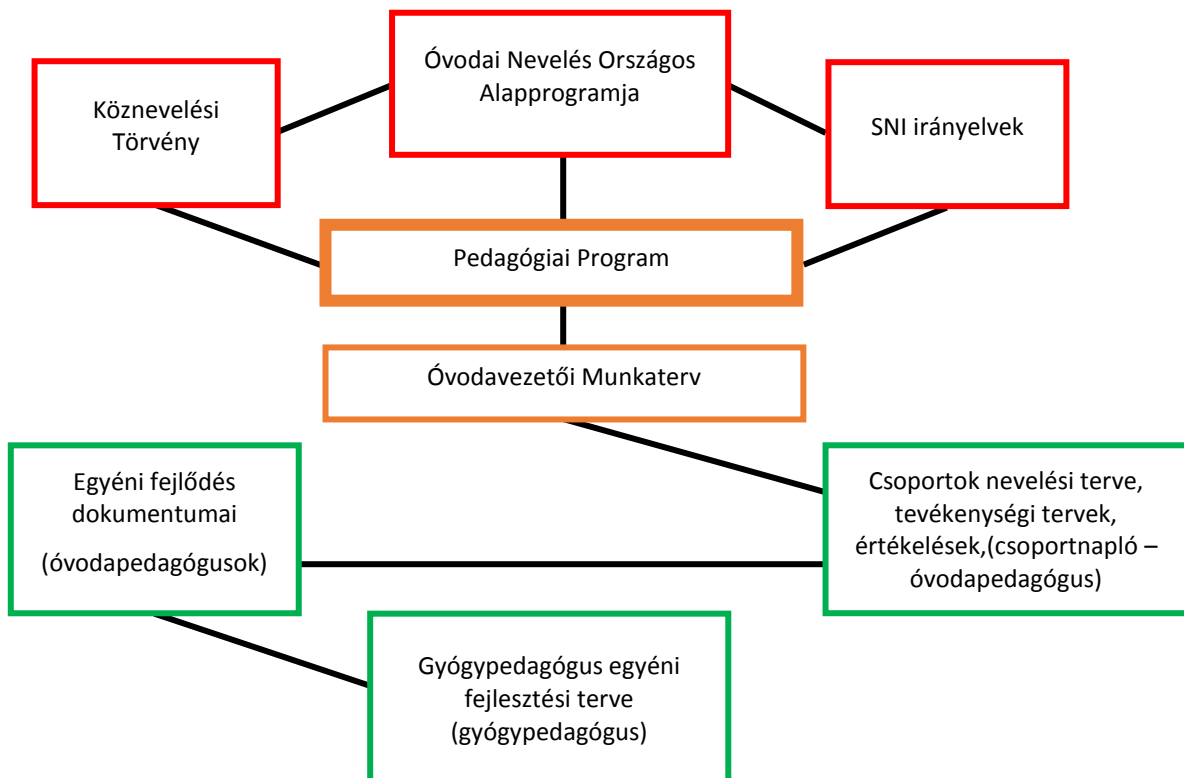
Óvodai Nevelés Országos Alapprogramja

Köznevelési Törvény

SNI irányelvek

Pedagógiai Program

Óvodavezetői Munkaterv

Egyéni fejlődés dokumentumai

(óvodapedagógusok)

Csoportok nevelési terve, tevékenységi tervek, értékelések,(csoportnapló – óvodapedagógus)

Gyógypedagógus egyéni fejlesztési terve (gyógypedagógus)